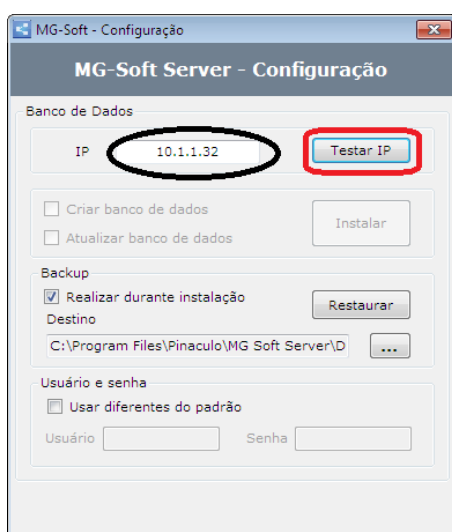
MG-Soft - Configuração

MG-Soft Server - Configuração

Banco de Dados

IP 10.1.1.32

Testar IP

Criar banco de dados

Atualizar banco de dados

Instalar

Backup

Realizar durante instalação

Restaurar

Destino

C:\Program Files\Pinaculo\MG Soft Server\D

...

Usuário e senha

Usar diferentes do padrão

Usuário

Senha